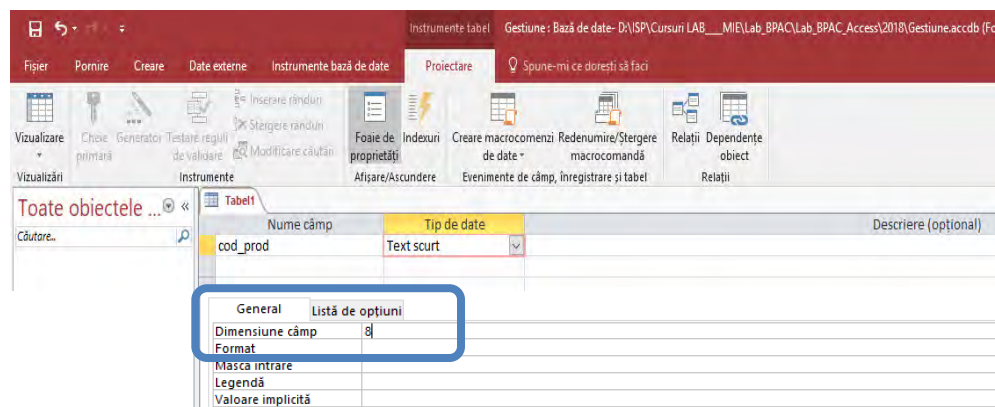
Instrumente tabel Gestiune : Bază de date- D:\ISP\Cursuri LAB___MIE\Lab_BPAC\Lab_BPAC_Access\2018\Gestiune.accdb (Fo

Fișier Pornire Creare Date externe Instrumente bază de date Proiectare Spune-mi ce doreşti să faci

Vizualizare
Cheie primară
Generator
Testare reguli de validare
Inserare rânduri
Ștergere rânduri
Modificare căutări
Foaie de proprietăți
Indexuri
Creare macrocomenzi de date
Redenumire/Ștergere macrocomandă
Relații
Dependențe obiect

Vizualizări Instrumente Afișare/Ascundere Evenimente de câmp, înregistrare și tabel Relații

Toate obiectele ...
Căutare...

Tabel1

| Nume câmp | Tip de date | Descriere (opțional) |
|---|---|---|
| cod_prod | Text scurt | |

General Listă de opțiuni

| | |
|---|---|
| Dimensiune câmp | 8 |
| Format | |
| Masca intrare | |
| Legendă | |
| Valoare implicită | |